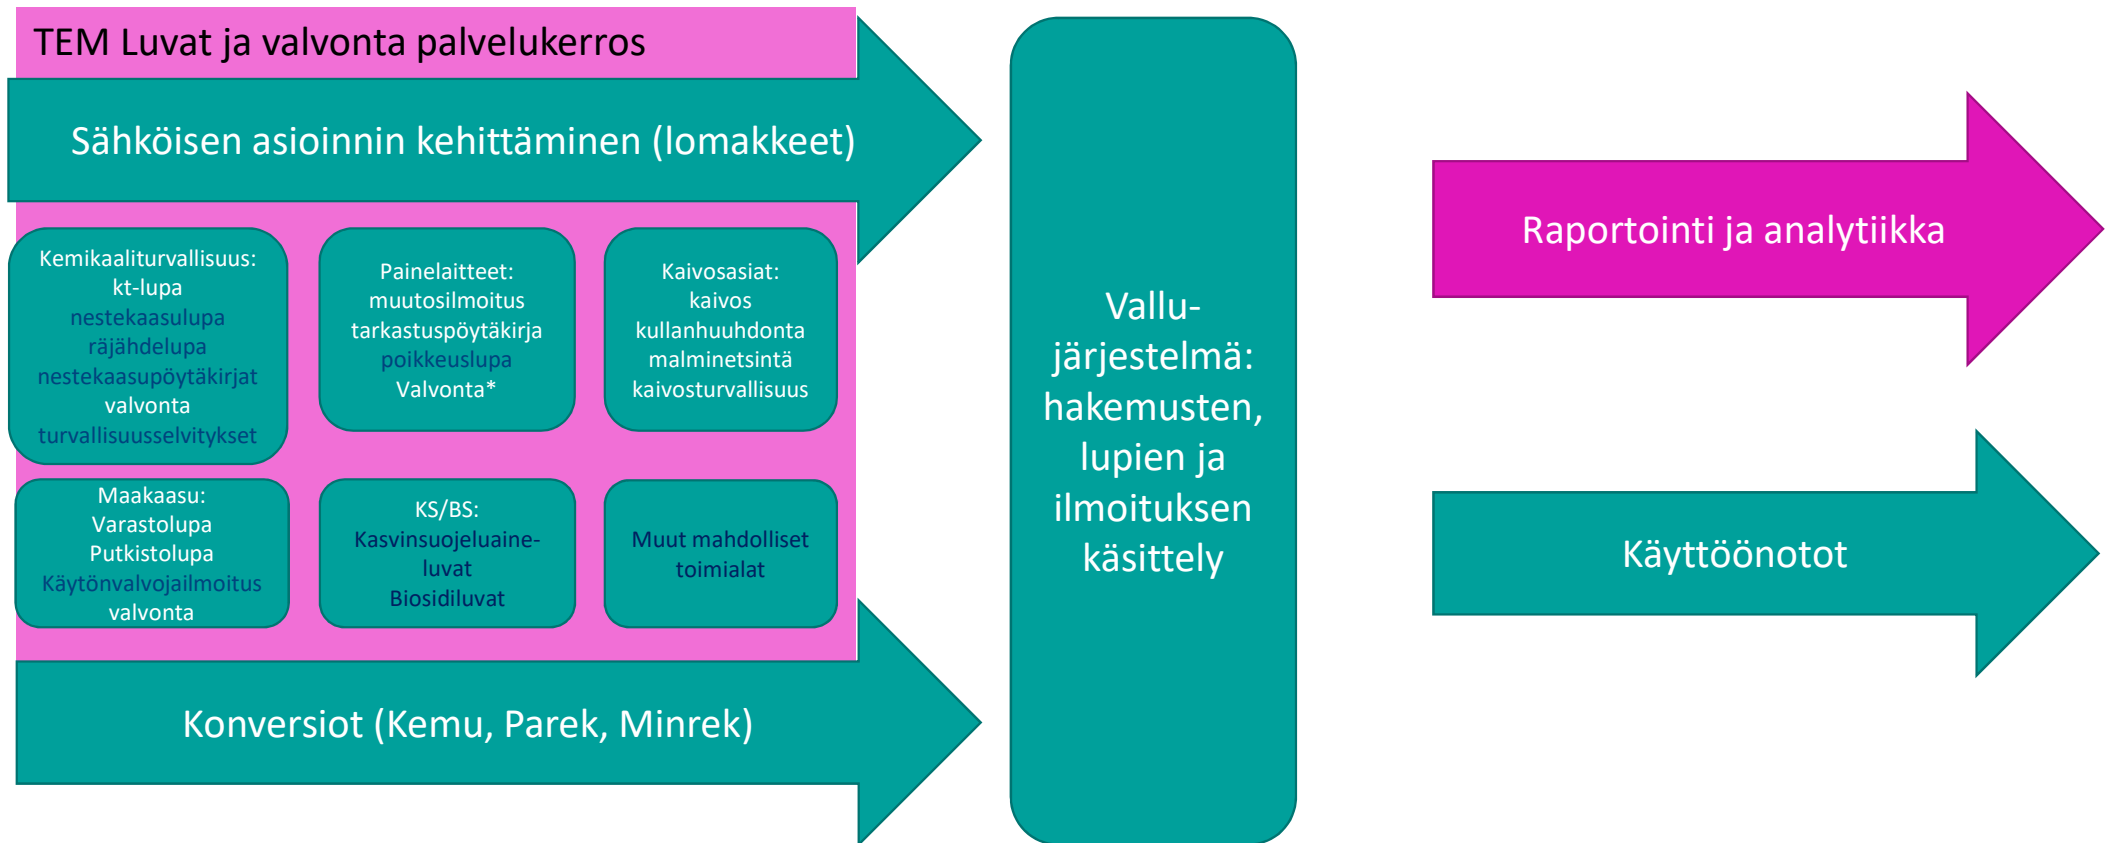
TEM Luvat ja valvonta palvelukerros

Sähköisen asioinnin kehittäminen (lomakkeet)

Kemikaaliturvallisuus:
kt-lupa
nestekaasulupa
räjähdelupa
nestekaasupöytäkirjat
valvonta
turvallisuusselvitykset

Painelaitteet:
muutosilmoitus
tarkastuspöytäkirja
poikkeuslupa
Valvonta*

Kaivosasiat:
kaivos
kullanhuuhdonta
malminetsintä
kaivosturvallisuus

Maakaasu:
Varastolupa
Putkistolupa
Käytönvalvojailmoitus
valvonta

KS/BS:
Kasvinsuojeluaine-luvat
Biosidiluvat

Muut mahdolliset toimialat

Konversiot (Kemu, Parek, Minrek)

Vallu-järjestelmä: hakemusten, lupien ja ilmoituksen käsittely

Raportointi ja analytiikka

Käyttöönotot